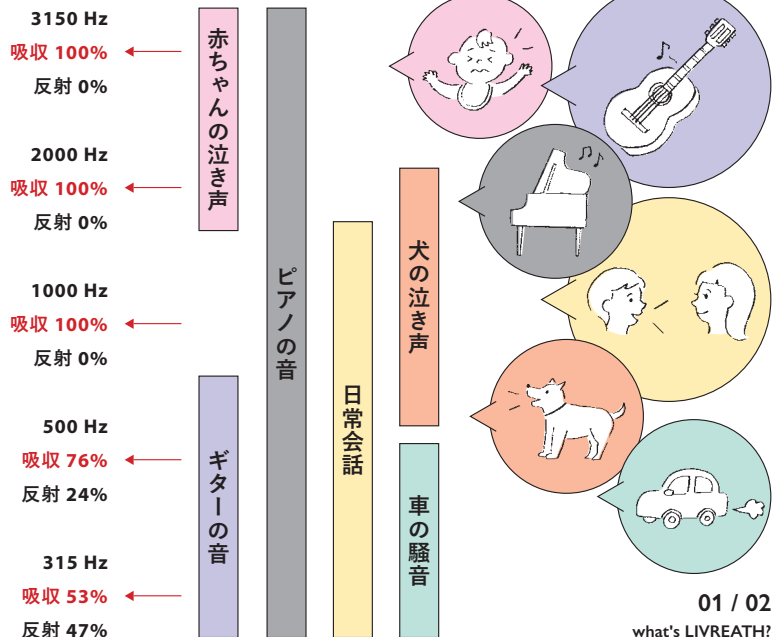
3150 Hz
吸収 100%
反射 0%

2000 Hz
吸収 100%
反射 0%

1000 Hz
吸収 100%
反射 0%

500 Hz
吸収 76%
反射 24%

315 Hz
吸収 53%
反射 47%

赤ちゃんの泣き声

ピアノの音

ギターの音

日常会話

犬の泣き声

車の騒音

01 / 02
what's LIVREATH?